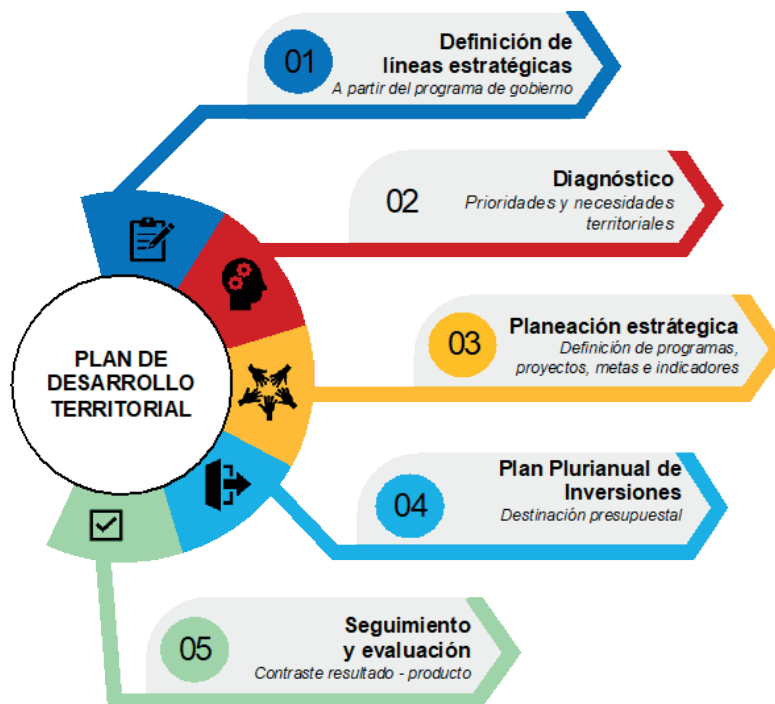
01
Definición de líneas estratégicas
A partir del programa de gobierno

02
Diagnóstico
Prioridades y necesidades territoriales

PLAN DE DESARROLLO TERRITORIAL

03
Planeación estrátegica
Definición de programas, proyectos, metas e indicadores

04
Plan Plurianual de Inversiones
Destinación presupuestal

05
Seguimiento y evaluación
Contraste resultado - producto